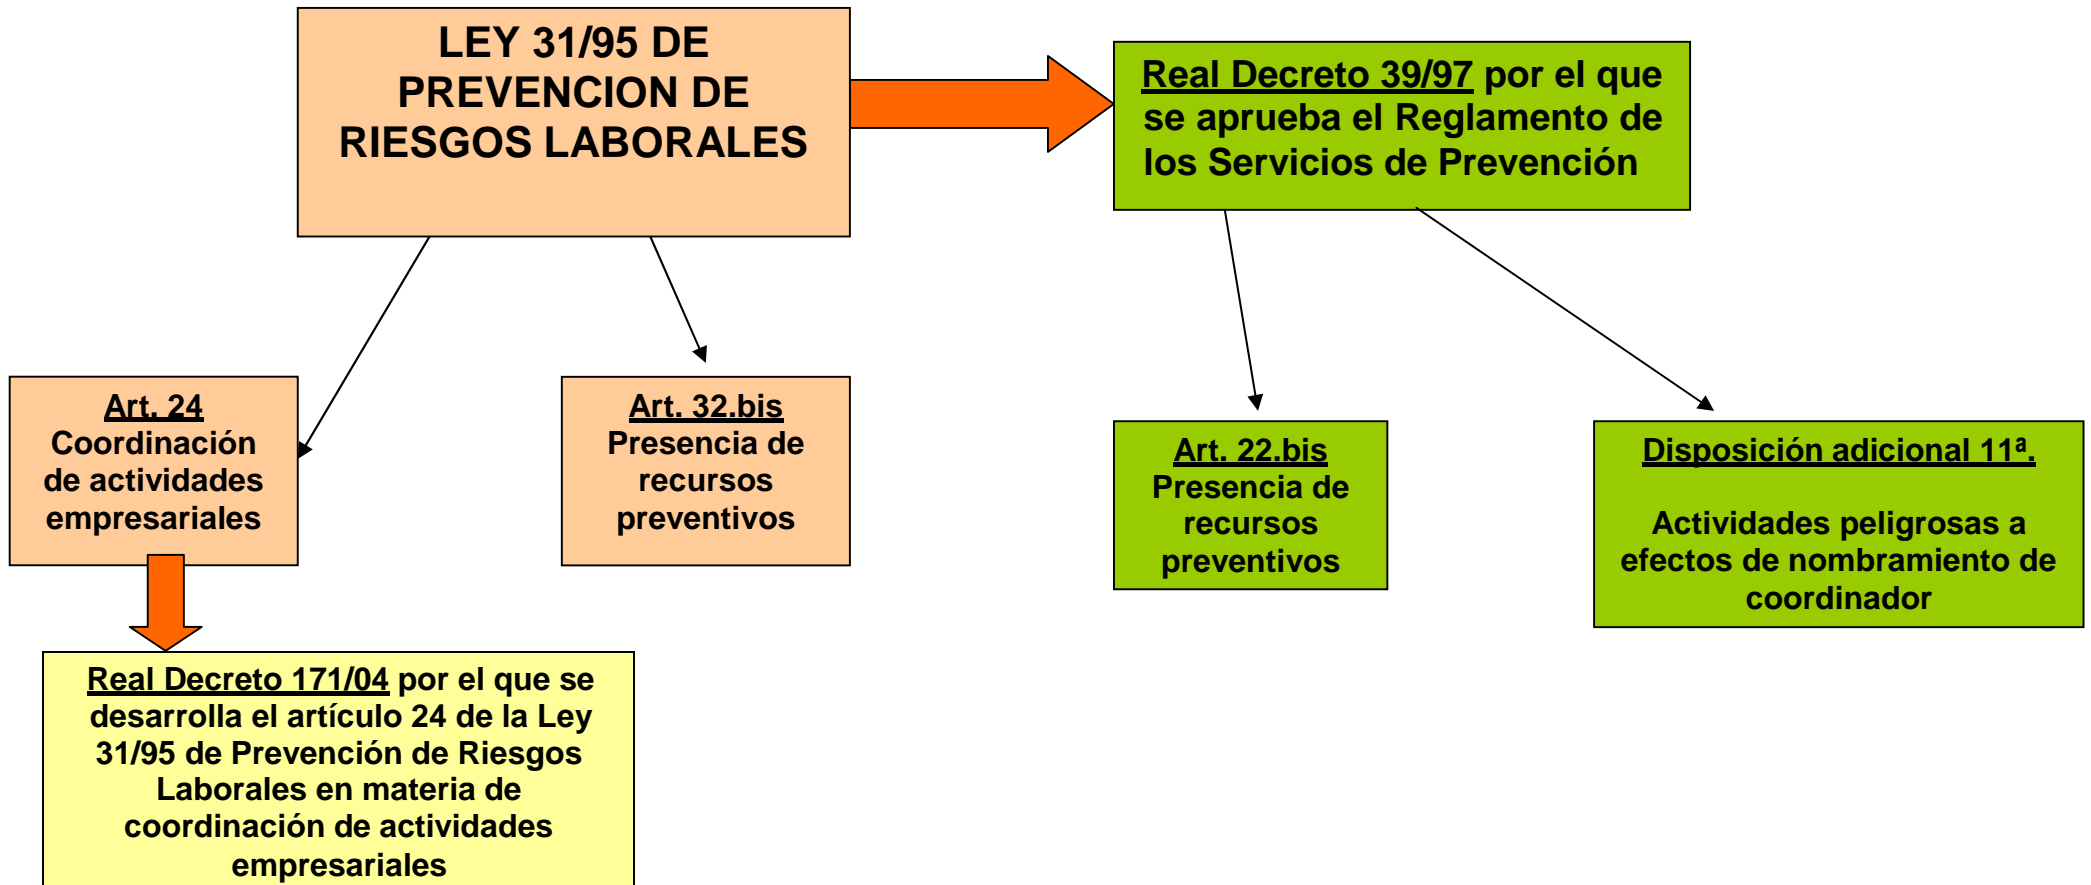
LEY 31/95 DE PREVENCION DE RIESGOS LABORALES

Real Decreto 39/97 por el que se aprueba el Reglamento de los Servicios de Prevención

Art. 24
Coordinación de actividades empresariales

Art. 32.bis
Presencia de recursos preventivos

Art. 22.bis
Presencia de recursos preventivos

Disposición adicional 11ª.

Actividades peligrosas a efectos de nombramiento de coordinador

Real Decreto 171/04 por el que se desarrolla el artículo 24 de la Ley 31/95 de Prevención de Riesgos Laborales en materia de coordinación de actividades empresariales